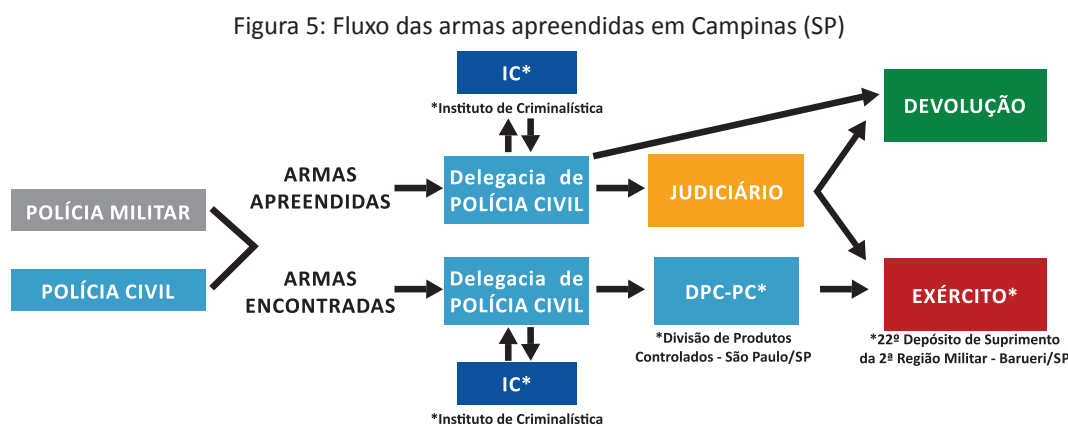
Figura 5: Fluxo das armas apreendidas em Campinas (SP)

IC*

*Instituto de Criminalística

POLÍCIA MILITAR

POLÍCIA CIVIL

ARMAS APREENDIDAS

Delegacia de POLÍCIA CIVIL

JUDICIÁRIO

DEVOLUÇÃO

ARMAS ENCONTRADAS

Delegacia de POLÍCIA CIVIL

DPC-PC*

*Divisão de Produtos Controlados - São Paulo/SP

EXÉRCITO*

*22º Depósito de Suprimento da 2ª Região Militar - Barueri/SP

IC*

*Instituto de Criminalística